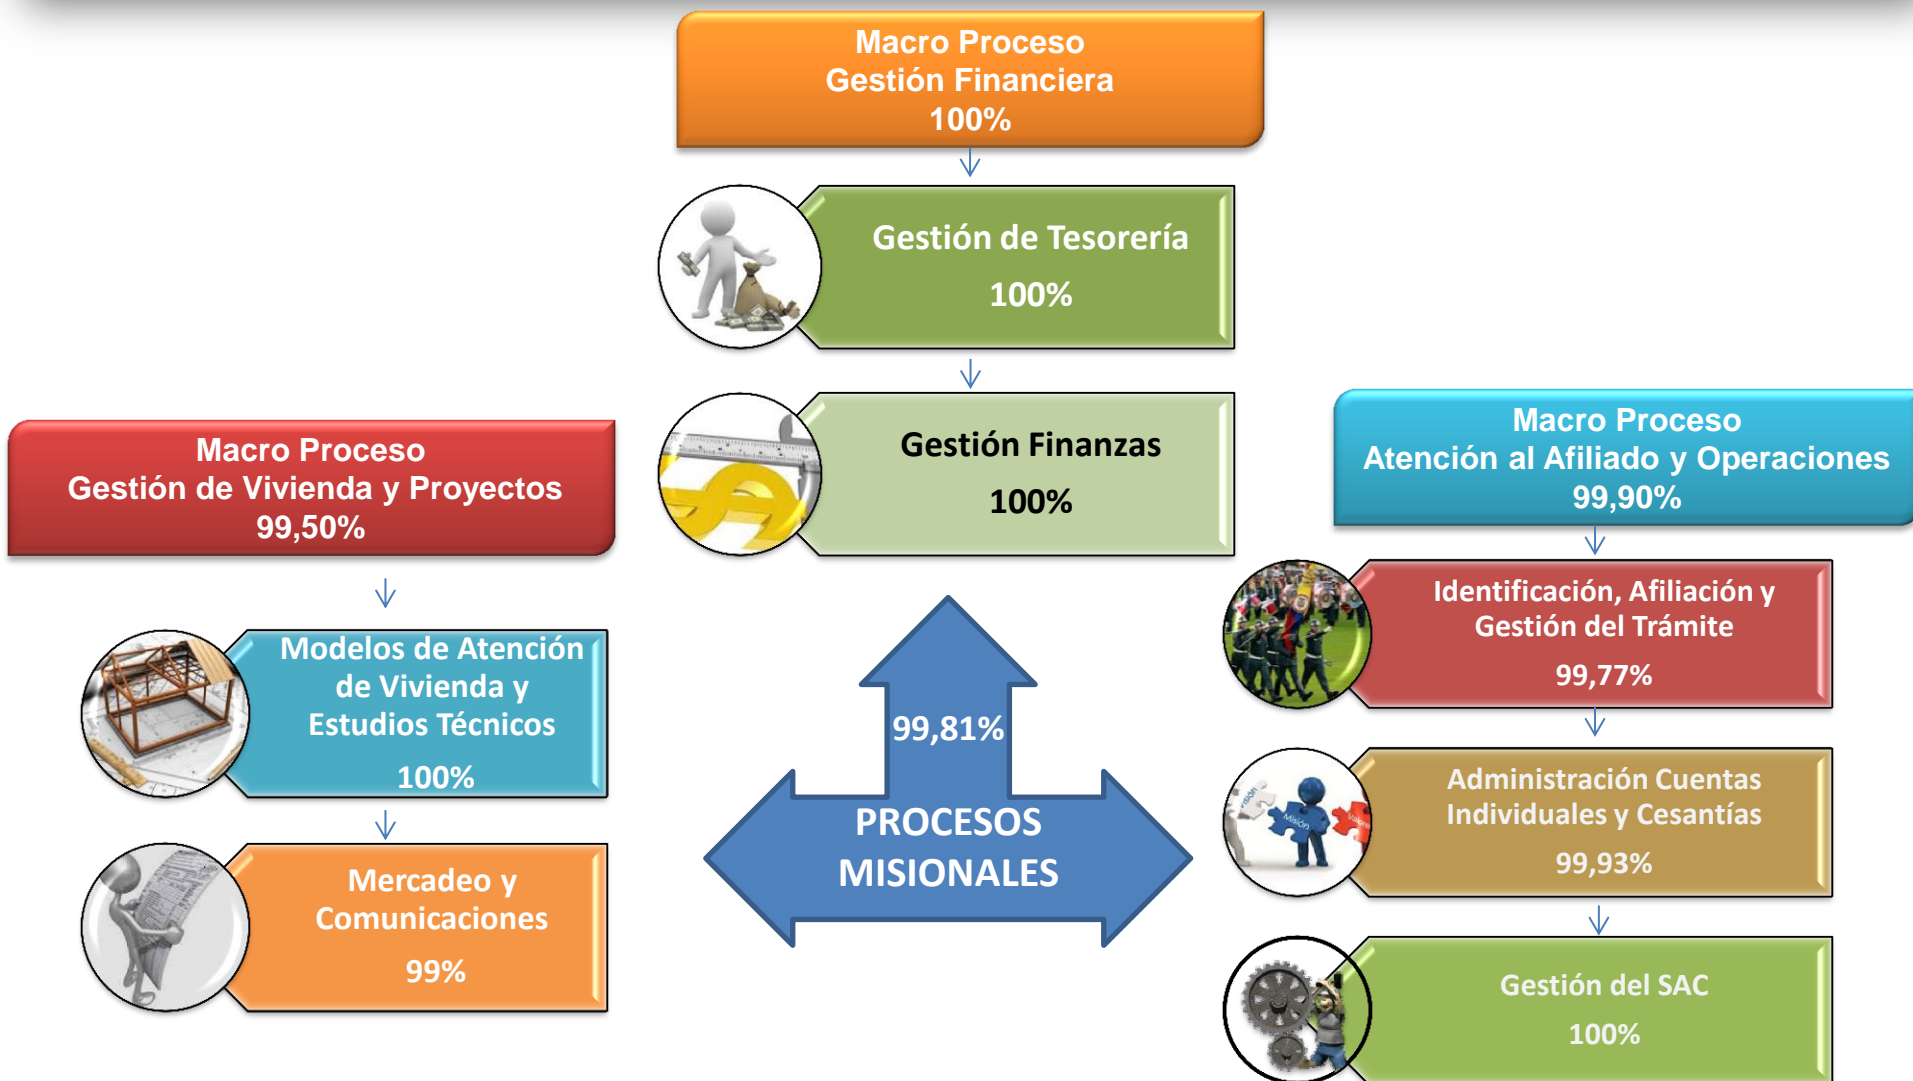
Macro Proceso
Gestión Financiera
100%

Gestión de Tesorería
100%

Gestión Finanzas
100%

Macro Proceso
Gestión de Vivienda y Proyectos
99,50%

Modelos de Atención de Vivienda y Estudios Técnicos
100%

Mercadeo y Comunicaciones
99%

99,81%
PROCESOS MISIONALES

Macro Proceso
Atención al Afiliado y Operaciones
99,90%

Identificación, Afiliación y Gestión del Trámite
99,77%

Administración Cuentas Individuales y Cesantías
99,93%

Gestión del SAC
100%